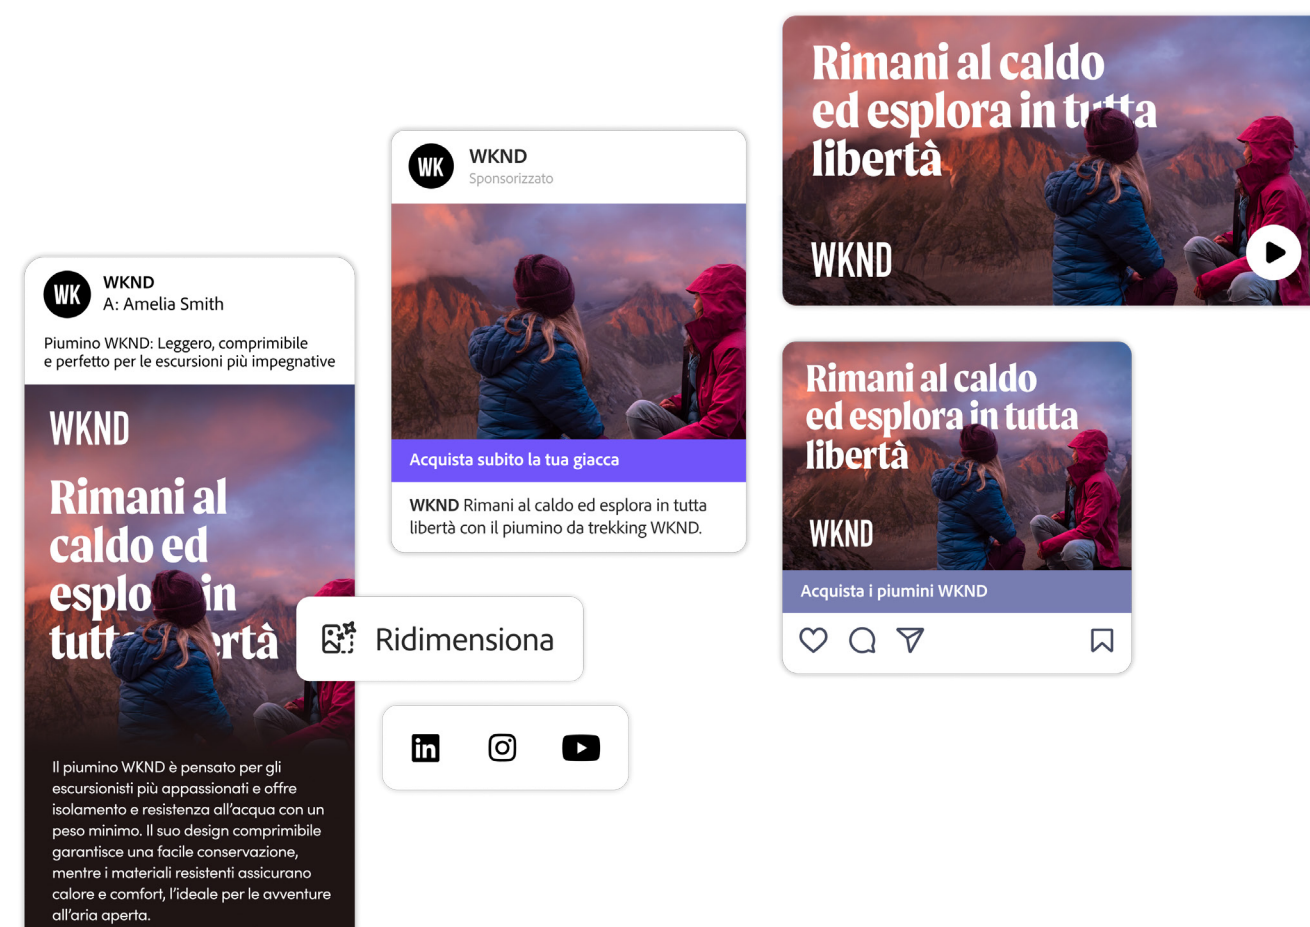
WK
WKND
A: Amelia Smith

Piumino WKND: Leggero, comprimibile e perfetto per le escursioni più impegnative

WKND

Rimani al caldo ed esplo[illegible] in tutt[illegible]ertà

Il piumino WKND è pensato per gli escursionisti più appassionati e offre isolamento e resistenza all'acqua con un peso minimo. Il suo design comprimibile garantisce una facile conservazione, mentre i materiali resistenti assicurano calore e comfort, l'ideale per le avventure all'aria aperta.

WK
WKND
Sponsorizzato

Acquista subito la tua giacca

**WKND** Rimani al caldo ed esplora in tutta libertà con il piumino da trekking WKND.

Ridimensiona

Rimani al caldo ed esplora in tu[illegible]ta libertà

WKND

Rimani al caldo ed esplora in tutta libertà

WKND

Acquista i piumini WKND